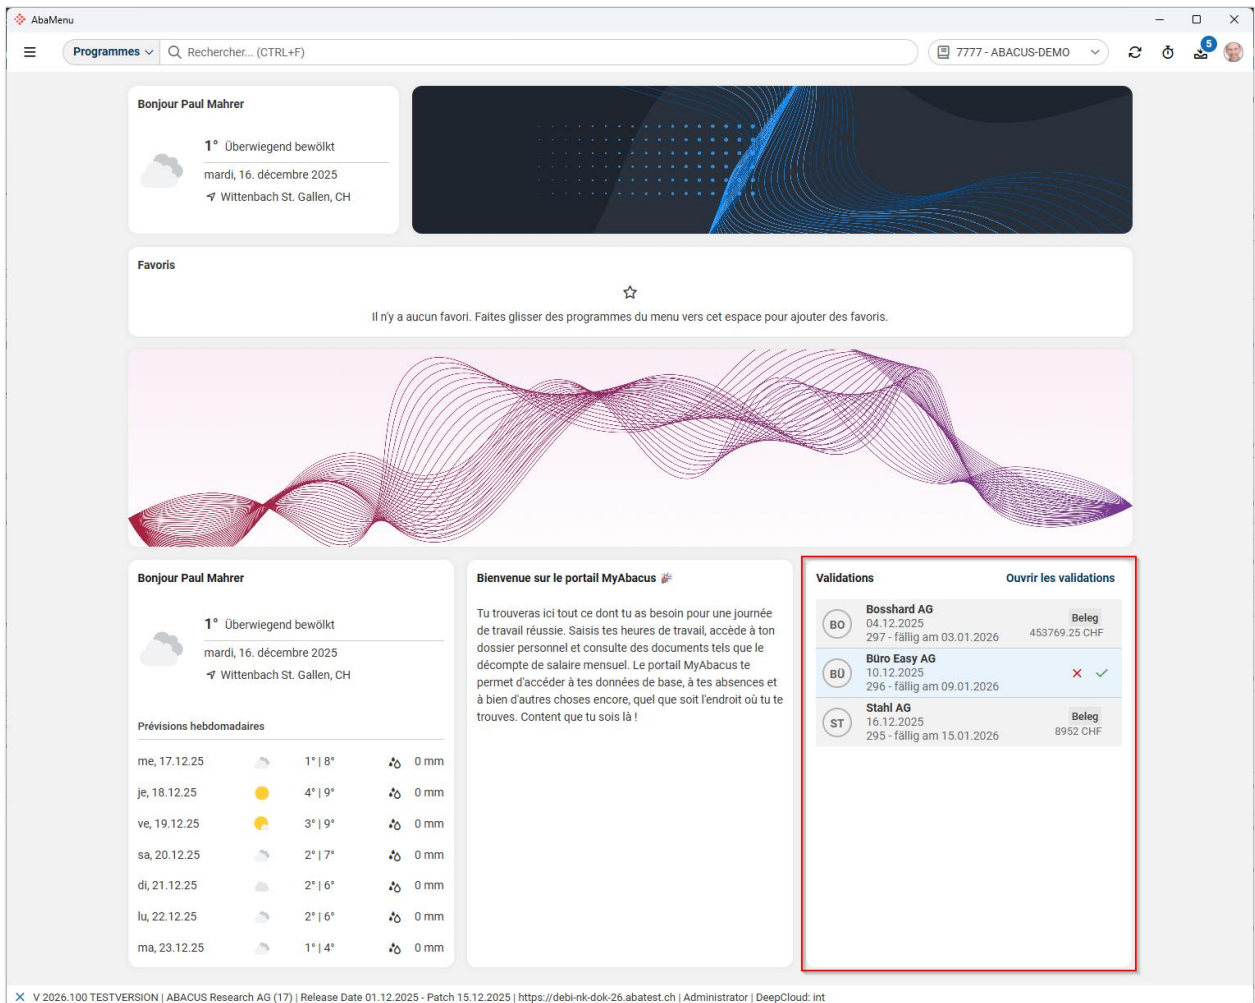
AbaMenu

Programmes Rechercher... (CTRL+F)

7777 - ABACUS-DEMO

5

Bonjour Paul Mahrer

1° Überwiegend bewölkt
mardi, 16. décembre 2025
Wittenbach St. Gallen, CH

Favoris

Il n'y a aucun favori. Faites glisser des programmes du menu vers cet espace pour ajouter des favoris.

Bonjour Paul Mahrer

1° Überwiegend bewölkt
mardi, 16. décembre 2025
Wittenbach St. Gallen, CH

Prévisions hebdomadaires

| | | |
|---|---|---|
| me, 17.12.25 | 1° \| 8° | 0 mm |
| je, 18.12.25 | 4° \| 9° | 0 mm |
| ve, 19.12.25 | 3° \| 9° | 0 mm |
| sa, 20.12.25 | 2° \| 7° | 0 mm |
| di, 21.12.25 | 2° \| 6° | 0 mm |
| lu, 22.12.25 | 2° \| 6° | 0 mm |
| ma, 23.12.25 | 1° \| 4° | 0 mm |

Bienvenue sur le portail MyAbacus

Tu trouveras ici tout ce dont tu as besoin pour une journée de travail réussie. Saisis tes heures de travail, accède à ton dossier personnel et consulte des documents tels que le décompte de salaire mensuel. Le portail MyAbacus te permet d'accéder à tes données de base, à tes absences et à bien d'autres choses encore, quel que soit l'endroit où tu te trouves. Content que tu sois là !

Validations
Ouvrir les validations

BO
Bosshard AG
04.12.2025
297 - fällig am 03.01.2026
Beleg
453769.25 CHF

BÜ
Büro Easy AG
10.12.2025
296 - fällig am 09.01.2026

ST
Stahl AG
16.12.2025
295 - fällig am 15.01.2026
Beleg
8952 CHF

V 2026.100 TESTVERSION | ABACUS Research AG (17) | Release Date 01.12.2025 - Patch 15.12.2025 | https://debi-nk-dok-26.abatest.ch | Administrator | DeepCloud: int